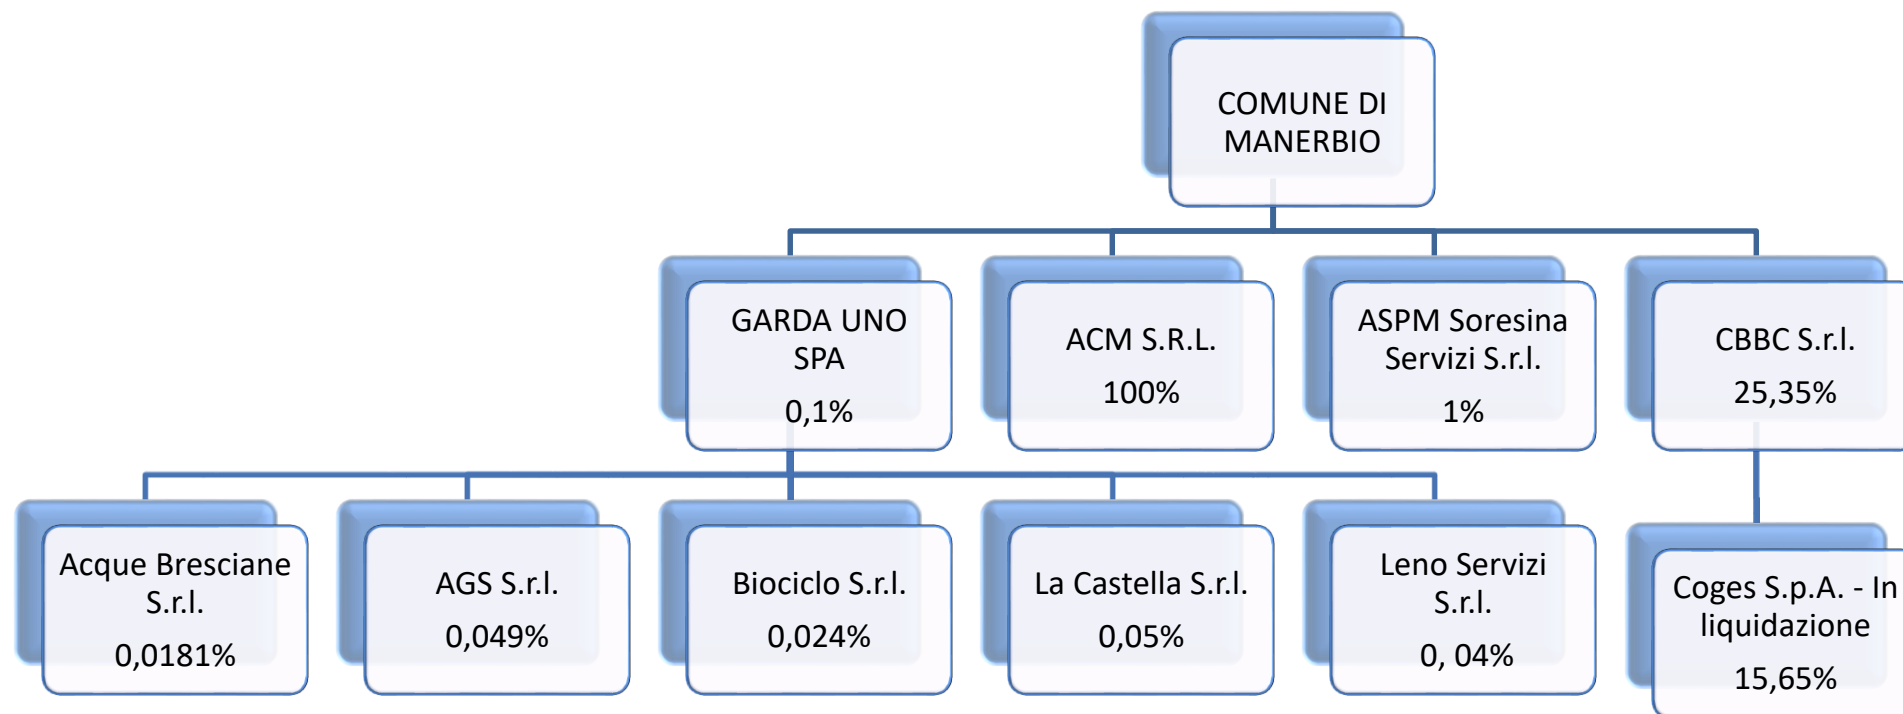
COMUNE DI MANERBIO

GARDA UNO SPA
0,1%

ACM S.R.L.
100%

ASPM Soresina Servizi S.r.l.
1%

CBBC S.r.l.
25,35%

Acque Bresciane S.r.l.
0,0181%

AGS S.r.l.
0,049%

Biociclo S.r.l.
0,024%

La Castella S.r.l.
0,05%

Leno Servizi S.r.l.
0, 04%

Coges S.p.A. - In liquidazione
15,65%